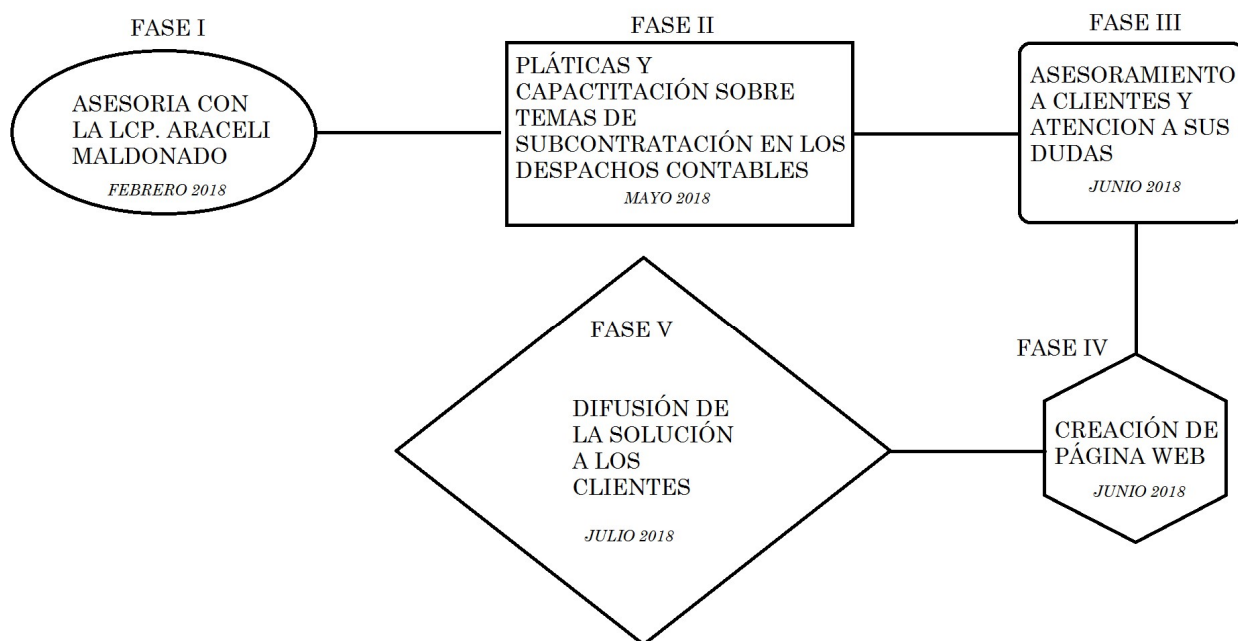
FASE I

ASESORIA CON LA LCP. ARACELI MALDONADO

FEBRERO 2018

FASE II

PLÁTICAS Y CAPACTITACIÓN SOBRE TEMAS DE SUBCONTRATACIÓN EN LOS DESPACHOS CONTABLES

MAYO 2018

FASE III

ASESORAMIENTO A CLIENTES Y ATENCION A SUS DUDAS

JUNIO 2018

FASE IV

CREACIÓN DE PÁGINA WEB

JUNIO 2018

FASE V

DIFUSIÓN DE LA SOLUCIÓN A LOS CLIENTES

JULIO 2018